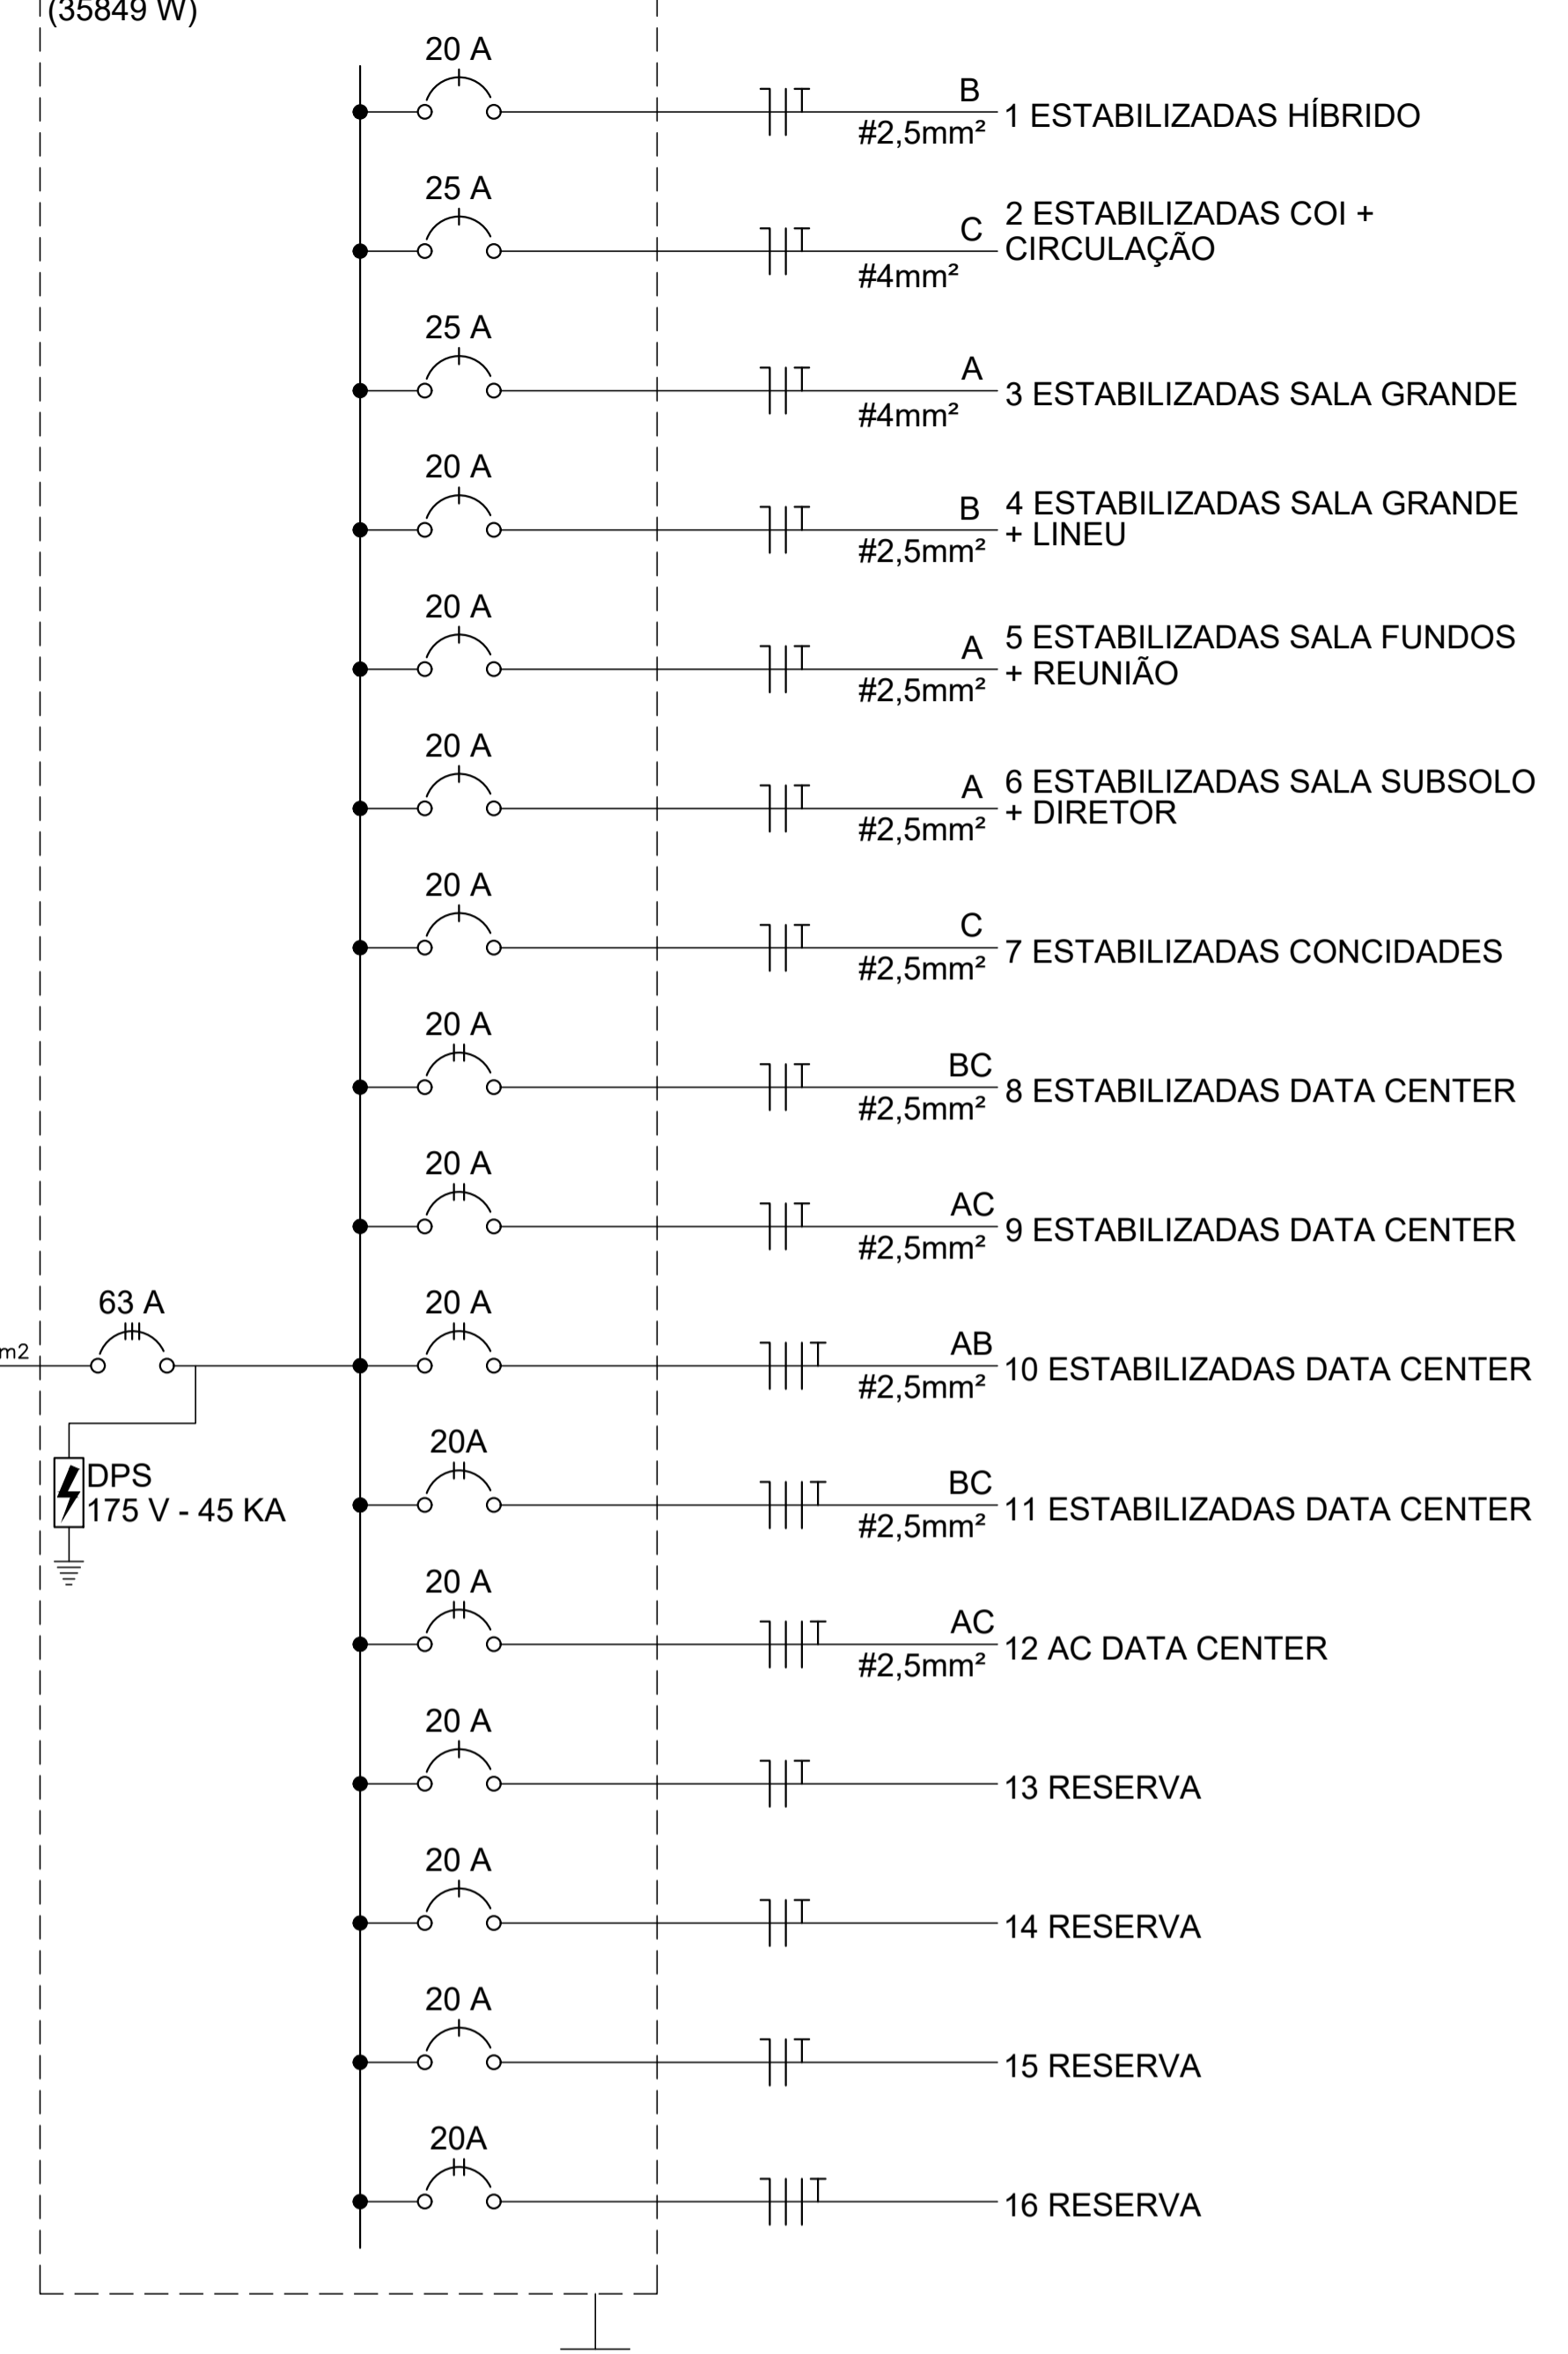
(35849 W)

20 A
B
#2,5mm²
1 ESTABILIZADAS HÍBRIDO

25 A
C
#4mm²
2 ESTABILIZADAS COI + CIRCULAÇÃO

25 A
A
#4mm²
3 ESTABILIZADAS SALA GRANDE

20 A
B
#2,5mm²
4 ESTABILIZADAS SALA GRANDE + LINEU

20 A
A
#2,5mm²
5 ESTABILIZADAS SALA FUNDOS + REUNIÃO

20 A
A
#2,5mm²
6 ESTABILIZADAS SALA SUBSOLO + DIRETOR

20 A
C
#2,5mm²
7 ESTABILIZADAS CONCIDADES

20 A
BC
#2,5mm²
8 ESTABILIZADAS DATA CENTER

20 A
AC
#2,5mm²
9 ESTABILIZADAS DATA CENTER

63 A
m2
20 A
AB
#2,5mm²
10 ESTABILIZADAS DATA CENTER

DPS
175 V - 45 KA

20A
BC
#2,5mm²
11 ESTABILIZADAS DATA CENTER

20 A
AC
#2,5mm²
12 AC DATA CENTER

20 A
13 RESERVA

20 A
14 RESERVA

20 A
15 RESERVA

20A
16 RESERVA